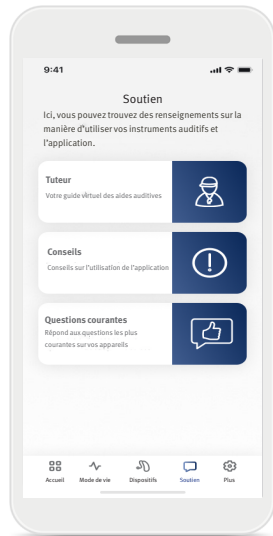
9:41

Soutien

Ici, vous pouvez trouvez des renseignements sur la manière d'utiliser vos instruments auditifs et l'application.

Tuteur
Votre guide virtuel des aides auditives

Conseils
Conseils sur l'utilisation de l'application

Questions courantes
Répond aux questions les plus courantes sur vos appareils

Accueil Mode de vie Dispositifs Soutien Plus